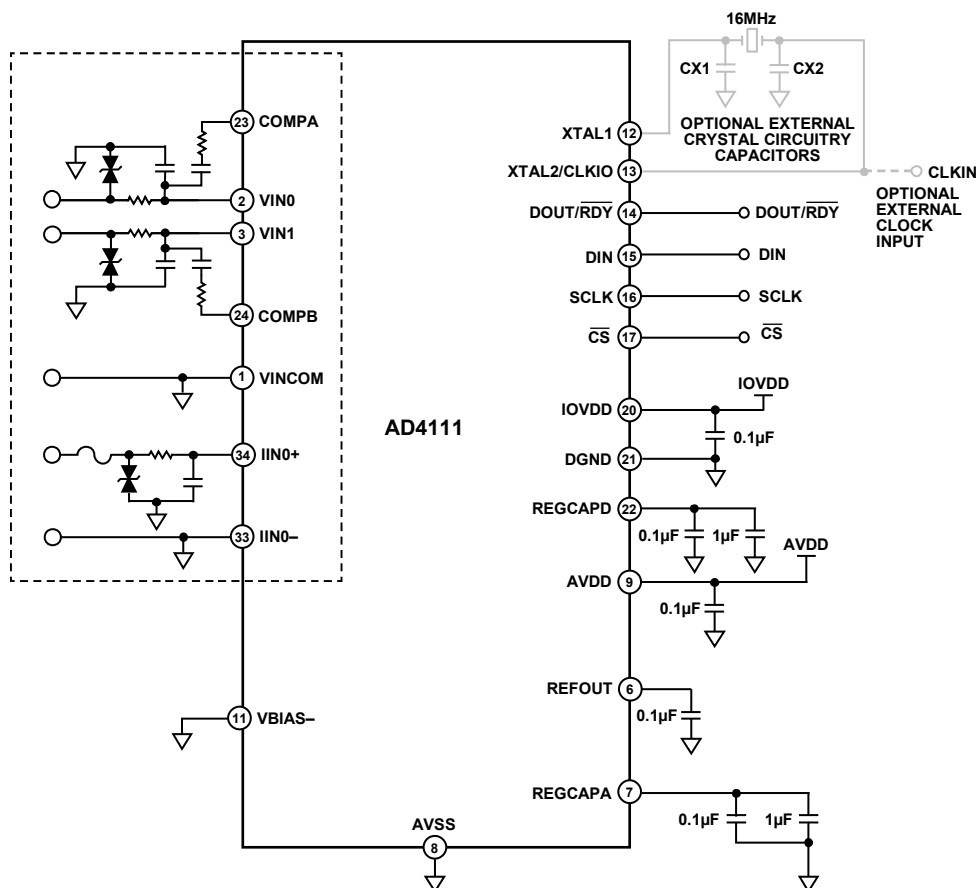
16MHz

CX1

CX2

OPTIONAL EXTERNAL CRYSTAL CIRCUITRY CAPACITORS

23 COMPA

2 VIN0

3 VIN1

24 COMPB

1 VINCOM

34 IIN0+

33 IIN0–

AD4111

11 VBIAS–

AVSS 8

XTAL1 12

XTAL2/CLKIO 13

CLKIN

OPTIONAL EXTERNAL CLOCK INPUT

DOUT/$\overline{RDY}$ 14

DOUT/$\overline{RDY}$

DIN 15

DIN

SCLK 16

SCLK

$\overline{CS}$ 17

$\overline{CS}$

IOVDD

IOVDD 20

0.1µF

DGND 21

REGCAPD 22

0.1µF

1µF

AVDD

AVDD 9

0.1µF

REFOUT 6

0.1µF

REGCAPA 7

0.1µF

1µF